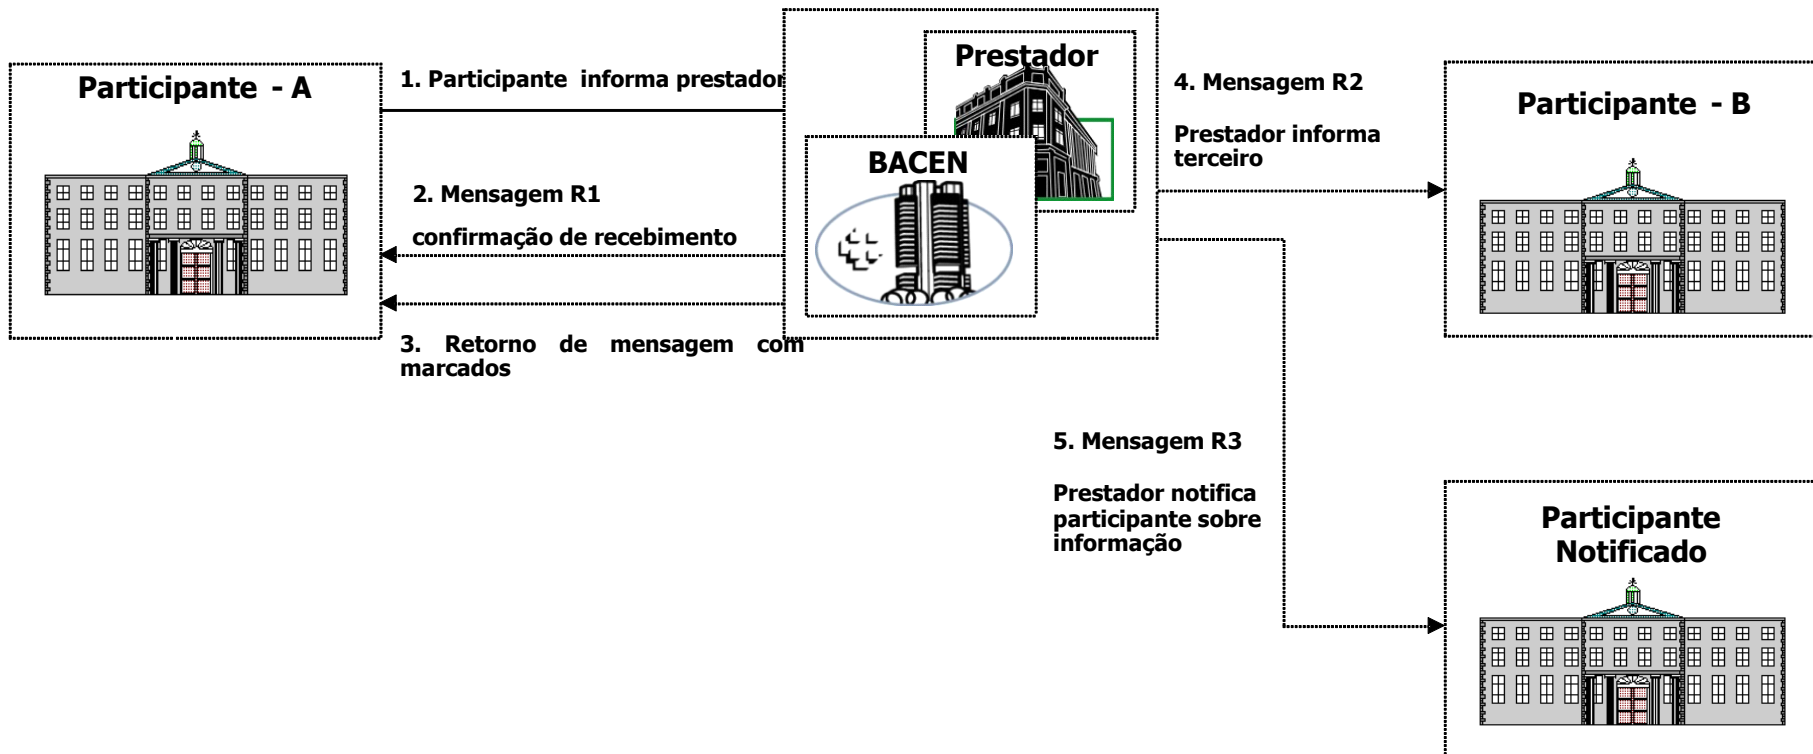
Participante - A

1. Participante informa prestador

2. Mensagem R1

confirmação de recebimento

3. Retorno de mensagem com marcados

Prestador

BACEN

4. Mensagem R2

Prestador informa terceiro

Participante - B

5. Mensagem R3

Prestador notifica participante sobre informação

Participante Notificado